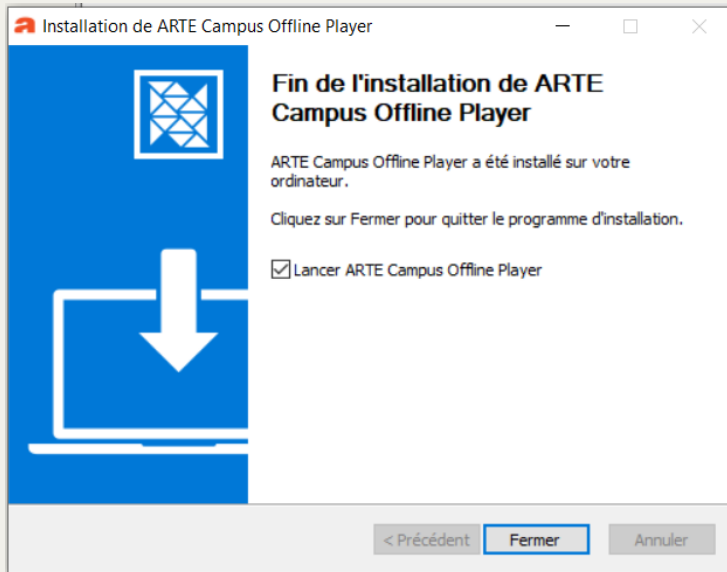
Installation de ARTE Campus Offline Player

Fin de l'installation de ARTE Campus Offline Player

ARTE Campus Offline Player a été installé sur votre ordinateur.

Cliquez sur Fermer pour quitter le programme d'installation.

Lancer ARTE Campus Offline Player

< Précédent
Fermer
Annuler